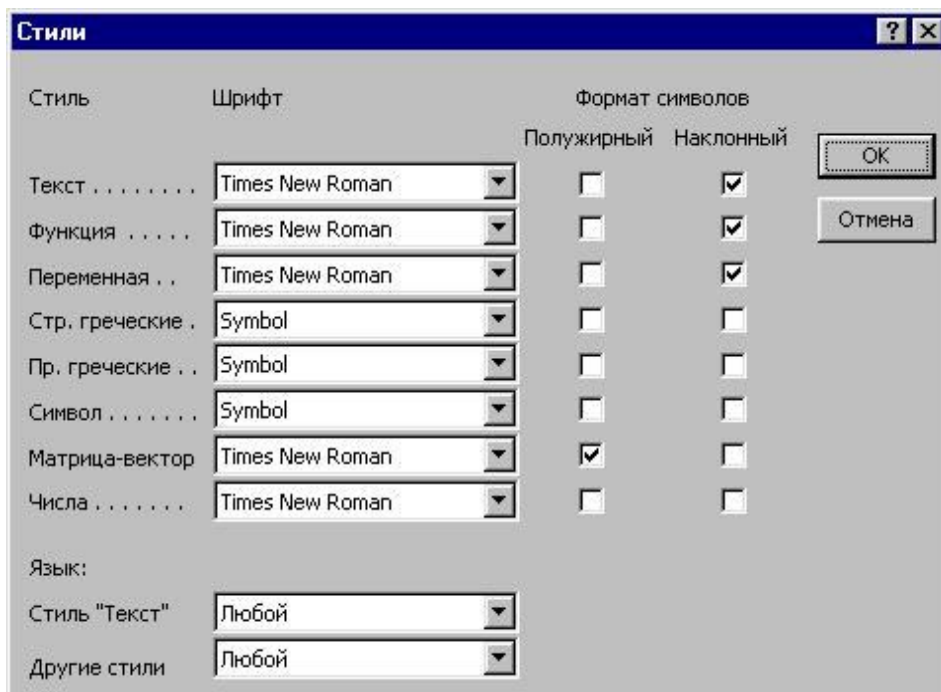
Стили

?

Стиль | Шрифт | Формат символов

| Стиль | Шрифт | Полужирный | Наклонный |
|---|---|---|---|
| Текст . . . . . . . . | Times New Roman | ☐ | ☑ |
| Функция . . . . . | Times New Roman | ☐ | ☑ |
| Переменная . . | Times New Roman | ☐ | ☑ |
| Стр. греческие . | Symbol | ☐ | ☐ |
| Пр. греческие . . | Symbol | ☐ | ☐ |
| Символ . . . . . . . | Symbol | ☐ | ☐ |
| Матрица-вектор | Times New Roman | ☑ | ☐ |
| Числа . . . . . . . | Times New Roman | ☐ | ☐ |

OK

Отмена

Язык:

Стиль "Текст" Любой

Другие стили Любой